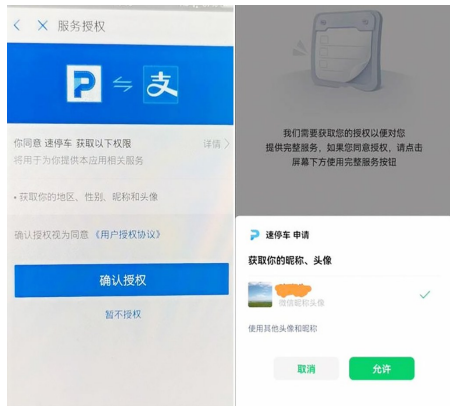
服务授权

你同意 速停车 获取以下权限
将用于为你提供本应用相关服务
详情

• 获取你的地区、性别、昵称和头像

确认授权视为同意《用户授权协议》

确认授权

暂不授权

我们需要获取你的授权以便对你提供完整服务，如果您同意授权，请点击屏幕下方使用完整服务按钮

速停车 申请

获取你的昵称、头像

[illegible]
微信昵称头像

使用其他头像和昵称

取消

允许